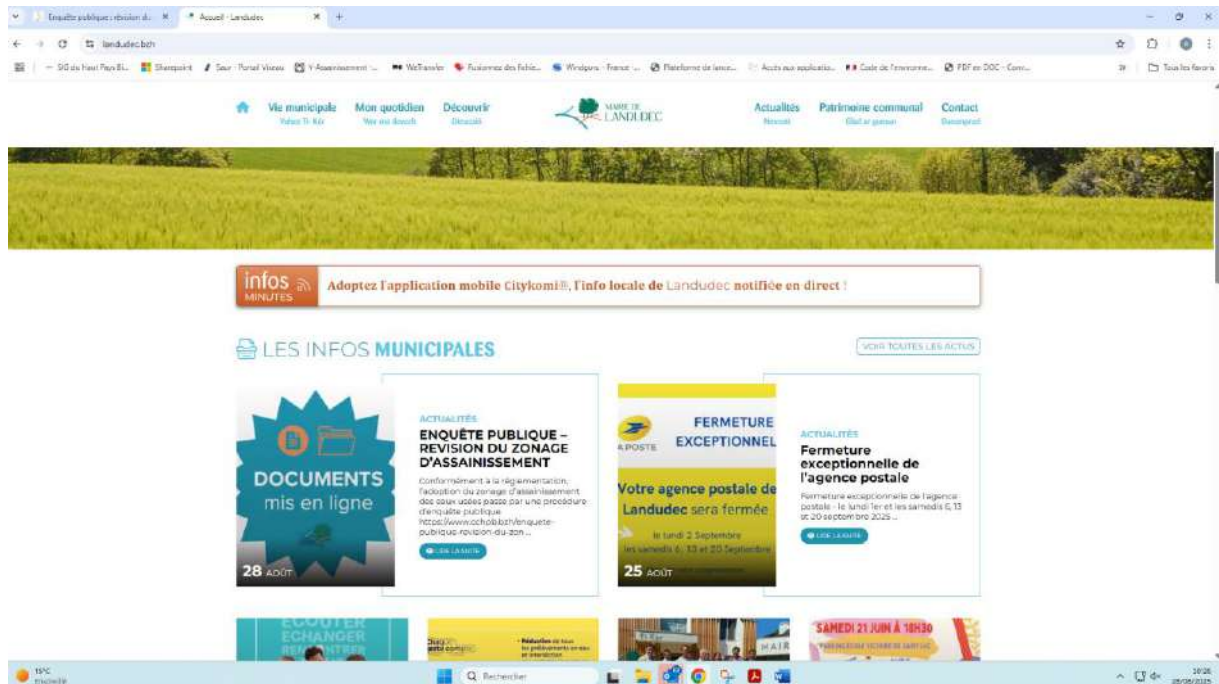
Enquête publique : révision du ×
Accueil - Landudec ×
+

landudec.bzh

SIG du Haut Pays Bi... Sharepoint Saur - Portail Visreau Y-Assainissement - WeTransfer Fusionnez des fichie... Windguru - France Plateforme de lance... Accès aux applicatio... Code de l'environne... PDF en DOC - Conv... Tous les favoris

Vie municipale
Vuhez Ti-Kêr

Mon quotidien
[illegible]

Découvrir
Dizoloiñ

MAIRIE DE LANDUDEC

Actualités
Keleier

Patrimoine communal
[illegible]

Contact
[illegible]

infos MINUTES

Adoptez l'application mobile Citykomi®, l'info locale de Landudec notifiée en direct !

LES INFOS MUNICIPALES

VOIR TOUTES LES ACTUS

DOCUMENTS mis en ligne

28 AOÛT

ACTUALITÉS

ENQUÊTE PUBLIQUE – REVISION DU ZONAGE D'ASSAINISSEMENT

Conformément à la réglementation, l'adoption du zonage d'assainissement des eaux usées passe par une procédure d'enquête publique https://www.ccholb.bzh/enquete-publique-revision-du-zon ...

LIRE LA SUITE

LA POSTE

FERMETURE EXCEPTIONNEL

Votre agence postale de Landudec sera fermée

le lundi 1er Septembre
les samedis 6, 13 et 20 Septembre

25 AOÛT

ACTUALITÉS

Fermeture exceptionnelle de l'agence postale

Fermeture exceptionnelle de l'agence postale : le lundi 1er et les samedis 6, 13 et 20 septembre 2025 ...

LIRE LA SUITE

ECOUTER
ECHANGER

SAMEDI 21 JUIN À 18H30

15°C
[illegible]

Rechercher

10:26
29/08/2025